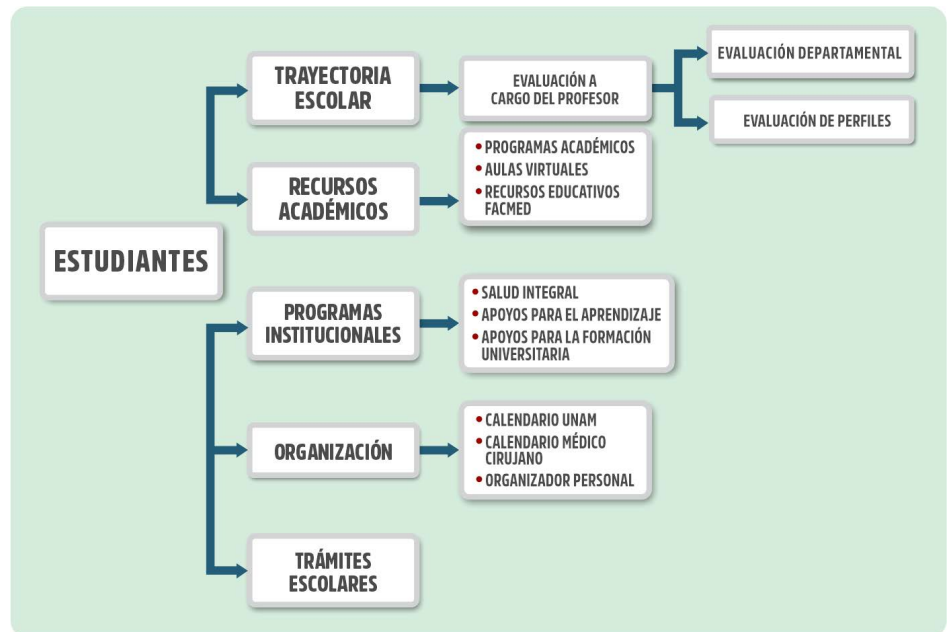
ESTUDIANTES

TRAYECTORIA ESCOLAR

EVALUACIÓN A CARGO DEL PROFESOR

EVALUACIÓN DEPARTAMENTAL

EVALUACIÓN DE PERFILES

RECURSOS ACADÉMICOS

• PROGRAMAS ACADÉMICOS
• AULAS VIRTUALES
• RECURSOS EDUCATIVOS FACMED

PROGRAMAS INSTITUCIONALES

• SALUD INTEGRAL
• APOYOS PARA EL APRENDIZAJE
• APOYOS PARA LA FORMACIÓN UNIVERSITARIA

ORGANIZACIÓN

• CALENDARIO UNAM
• CALENDARIO MÉDICO CIRUJANO
• ORGANIZADOR PERSONAL

TRÁMITES ESCOLARES